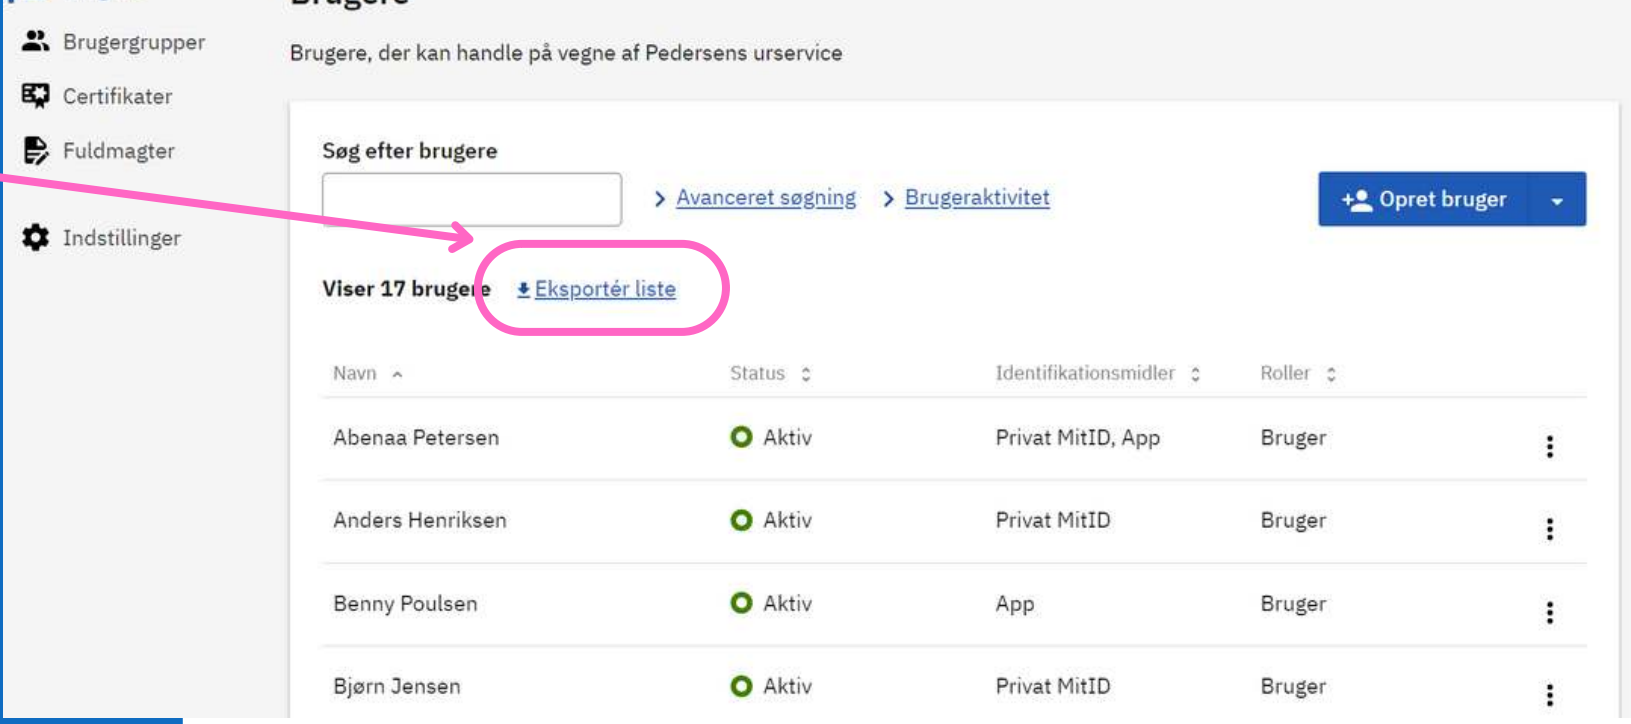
Brugergrupper

Certifikater

Fuldmagter

Indstillinger

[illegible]

Brugere, der kan handle på vegne af Pedersens urservice

Søg efter brugere

Avanceret søgning

Brugeraktivitet

Opret bruger

Viser 17 brugere

Eksportér liste

| Navn | Status | Identifikationsmidler | Roller |
|---|---|---|---|
| Abenaa Petersen | Aktiv | Privat MitID, App | Bruger |
| Anders Henriksen | Aktiv | Privat MitID | Bruger |
| Benny Poulsen | Aktiv | App | Bruger |
| Bjørn Jensen | Aktiv | Privat MitID | Bruger |